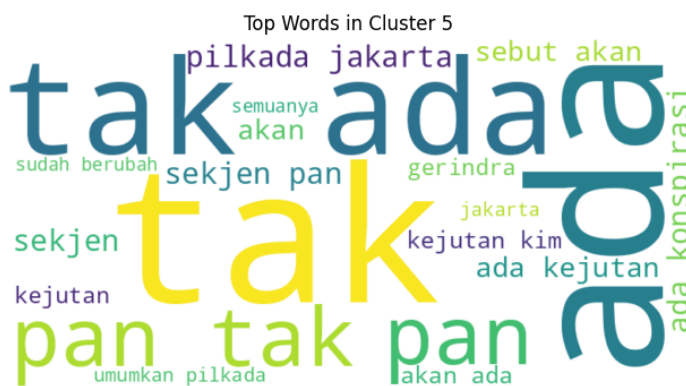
Top Words in Cluster 5

tak ada

pilkada jakarta

sebut akan

ada

semuanya

akan

ada konspirasi

sudah berubah

sekjen pan

gerindra

tak

jakarta

sekjen

kejutan kim

ada kejutan

kejutan

pan tak

pan

umumkan pilkada

akan ada